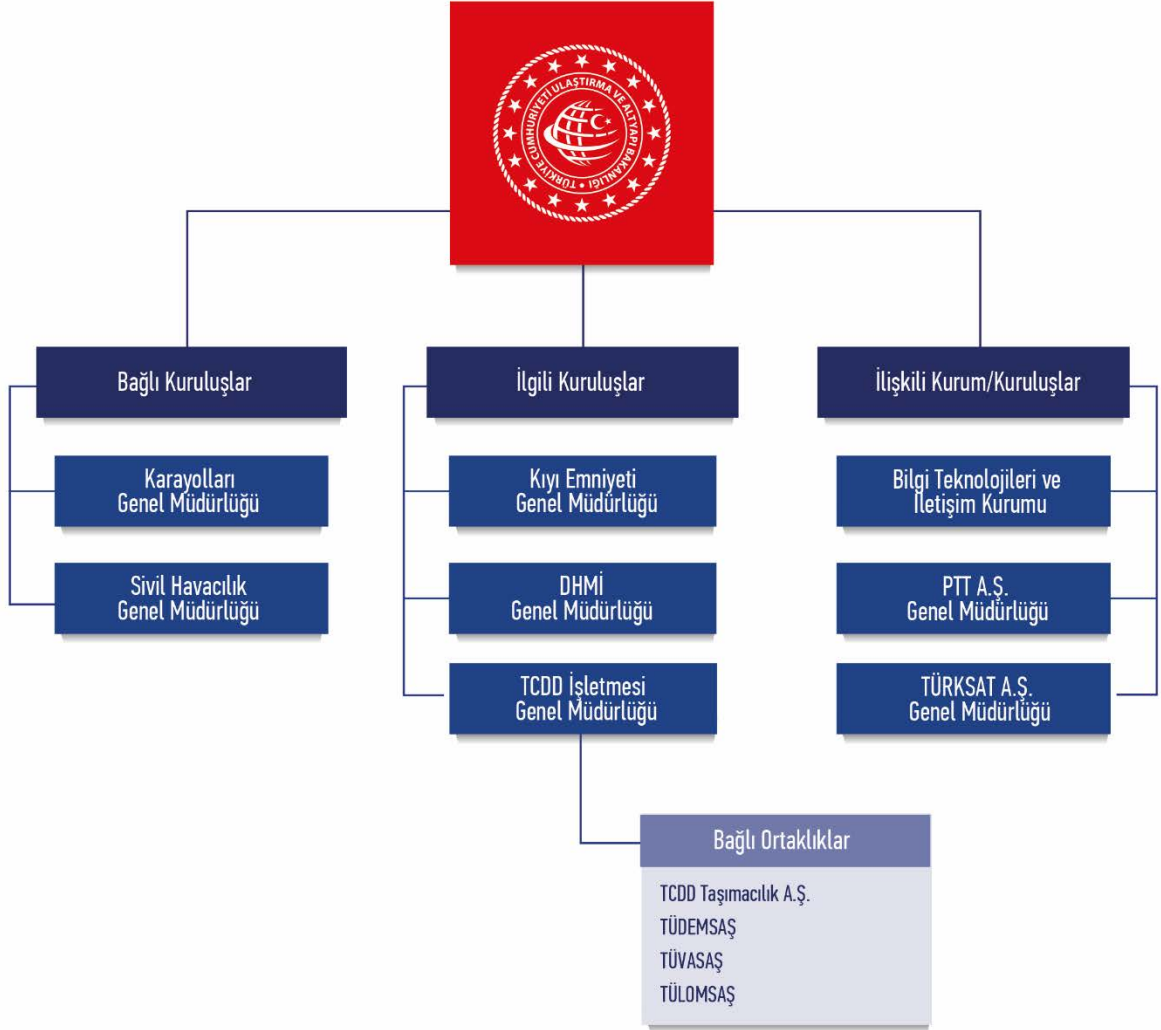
TÜRKİYE CUMHURİYETİ ULAŞTIRMA VE ALTYAPI BAKANLIĞI

Bağlı Kuruluşlar

Karayolları Genel Müdürlüğü

Sivil Havacılık Genel Müdürlüğü

İlgili Kuruluşlar

Kıyı Emniyeti Genel Müdürlüğü

DHMİ Genel Müdürlüğü

TCDD İşletmesi Genel Müdürlüğü

İlişkili Kurum/Kuruluşlar

Bilgi Teknolojileri ve İletişim Kurumu

PTT A.Ş. Genel Müdürlüğü

TÜRKSAT A.Ş. Genel Müdürlüğü

Bağlı Ortaklıklar

TCDD Taşımacılık A.Ş.
TÜDEMSAŞ
TÜVASAŞ
TÜLOMSAŞ